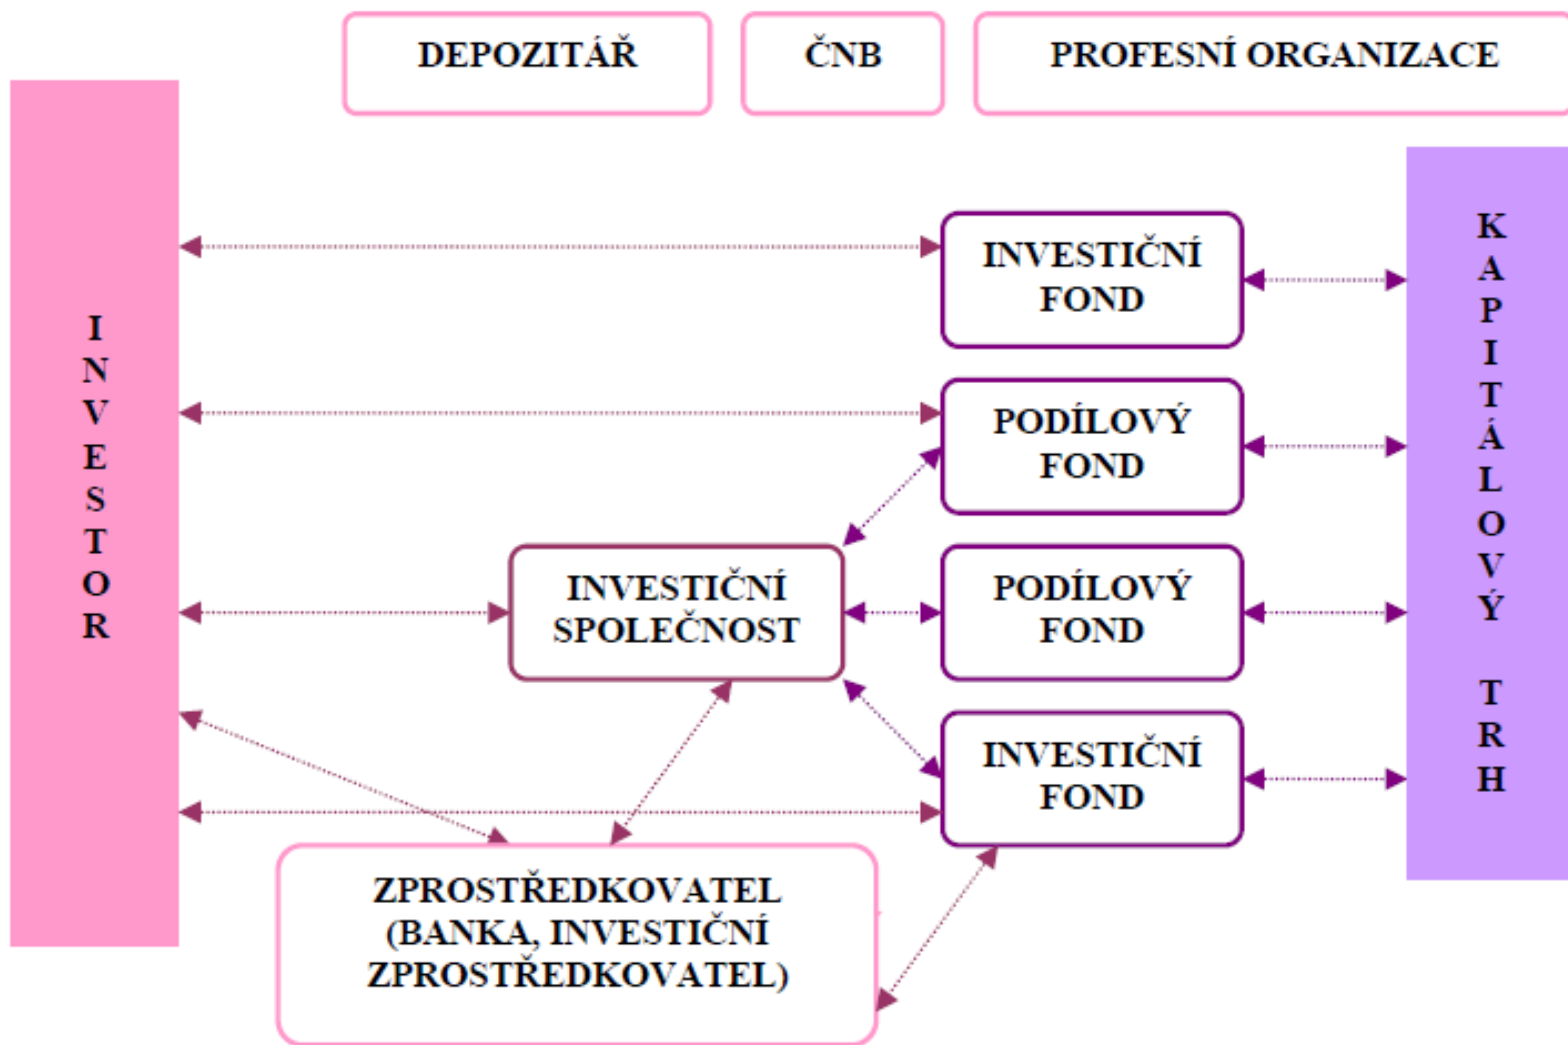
DEPOZITÁŘ

ČNB

PROFESNÍ ORGANIZACE

INVESTOR

INVESTIČNÍ FOND

PODÍLOVÝ FOND

INVESTIČNÍ SPOLEČNOST

PODÍLOVÝ FOND

INVESTIČNÍ FOND

ZPROSTŘEDKOVATEL (BANKA, INVESTIČNÍ ZPROSTŘEDKOVATEL)

KAPITÁLOVÝ TRH